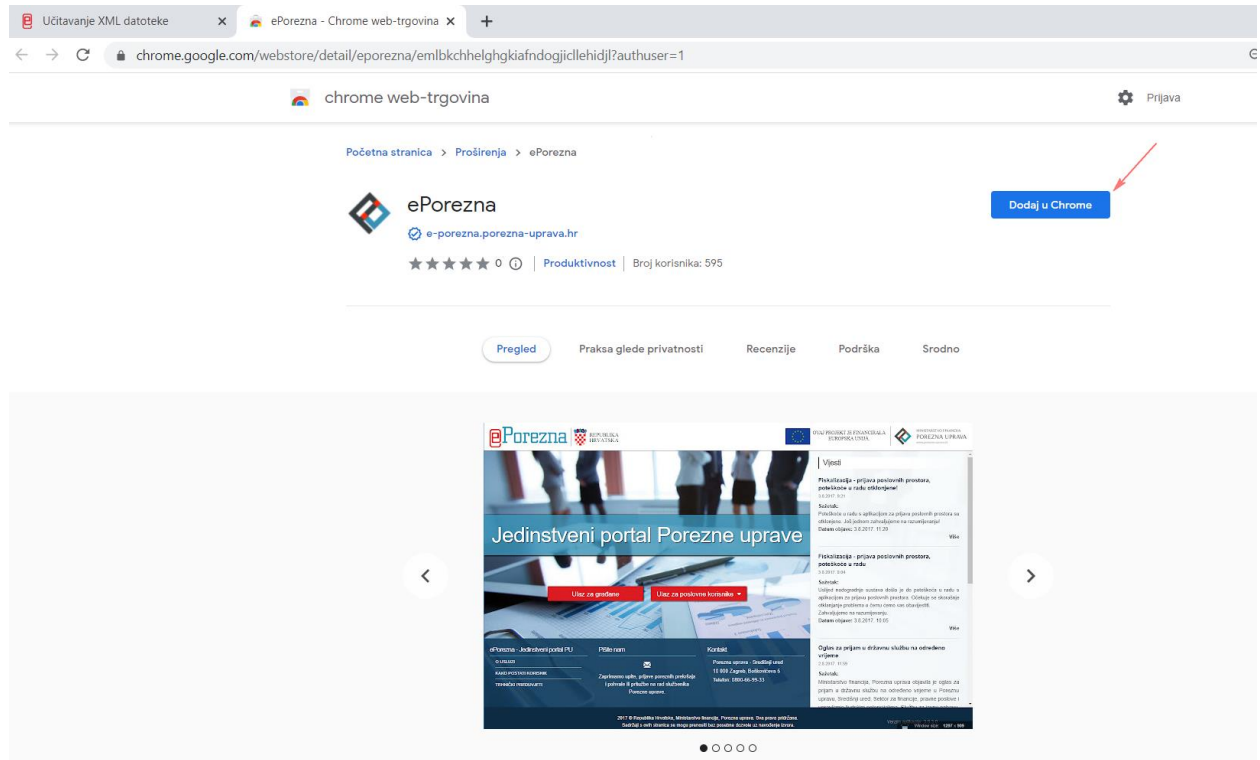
Učitavanje XML datoteke ×
ePorezna - Chrome web-trgovina ×
+

chrome.google.com/webstore/detail/eporezna/emlbkchhelghgkiafndogjiclIehidjl?authuser=1

chrome web-trgovina

Prijava

Početna stranica > Proširenja > ePorezna

ePorezna

e-porezna.porezna-uprava.hr

0 | Produktivnost | Broj korisnika: 595

Dodaj u Chrome

Pregled
Praksa glede privatnosti
Recenzije
Podrška
Srodno

ePorezna REPUBLIKA HRVATSKA

POREZNA UPRAVA

Vijesti

Fiskalizacija - prijava poslovnih prostora, poteškoće u radu otklonjene!

Fiskalizacija - prijava poslovnih prostora, poteškoće u radu

Oglas za prijam u državnu službu na određeno vrijeme

Jedinstveni portal Porezne uprave

Ulaz za građane
Ulaz za poslovne korisnike

ePorezna - Jedinstveni portal PU
Pišite nam
Kontakt

Porezna uprava - Središnji ured
10 000 Zagreb, Boškovićeva 5
Telefon: 0800-66-99-33

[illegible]